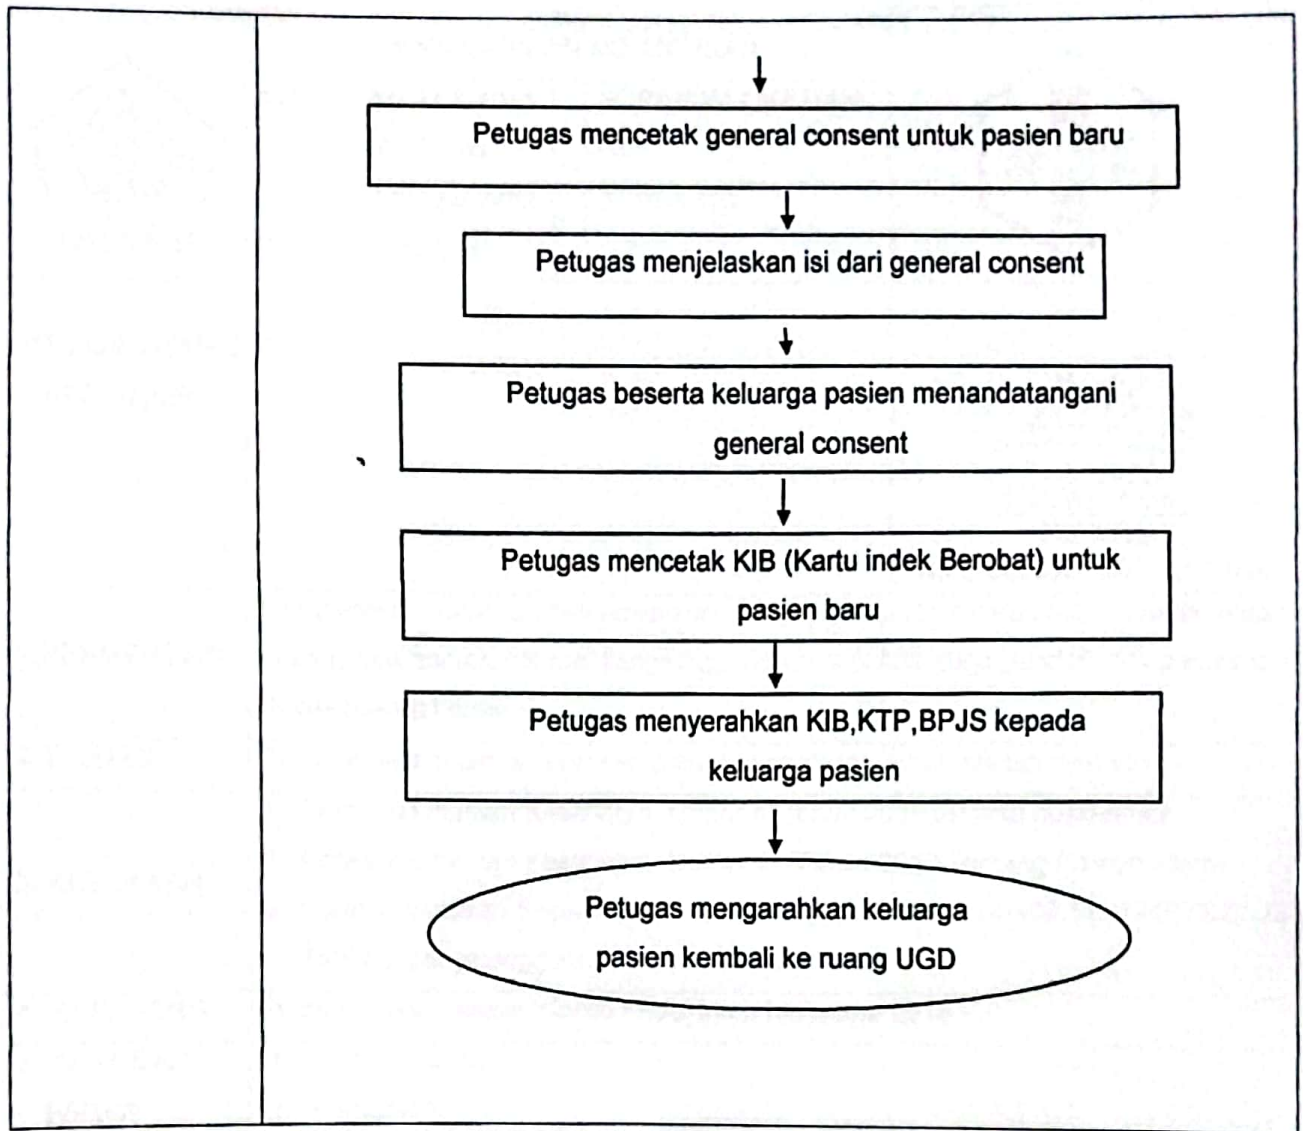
Petugas mencetak general consent untuk pasien baru

Petugas menjelaskan isi dari general consent

Petugas beserta keluarga pasien menandatangani general consent

Petugas mencetak KIB (Kartu indek Berobat) untuk pasien baru

Petugas menyerahkan KIB,KTP,BPJS kepada keluarga pasien

Petugas mengarahkan keluarga pasien kembali ke ruang UGD